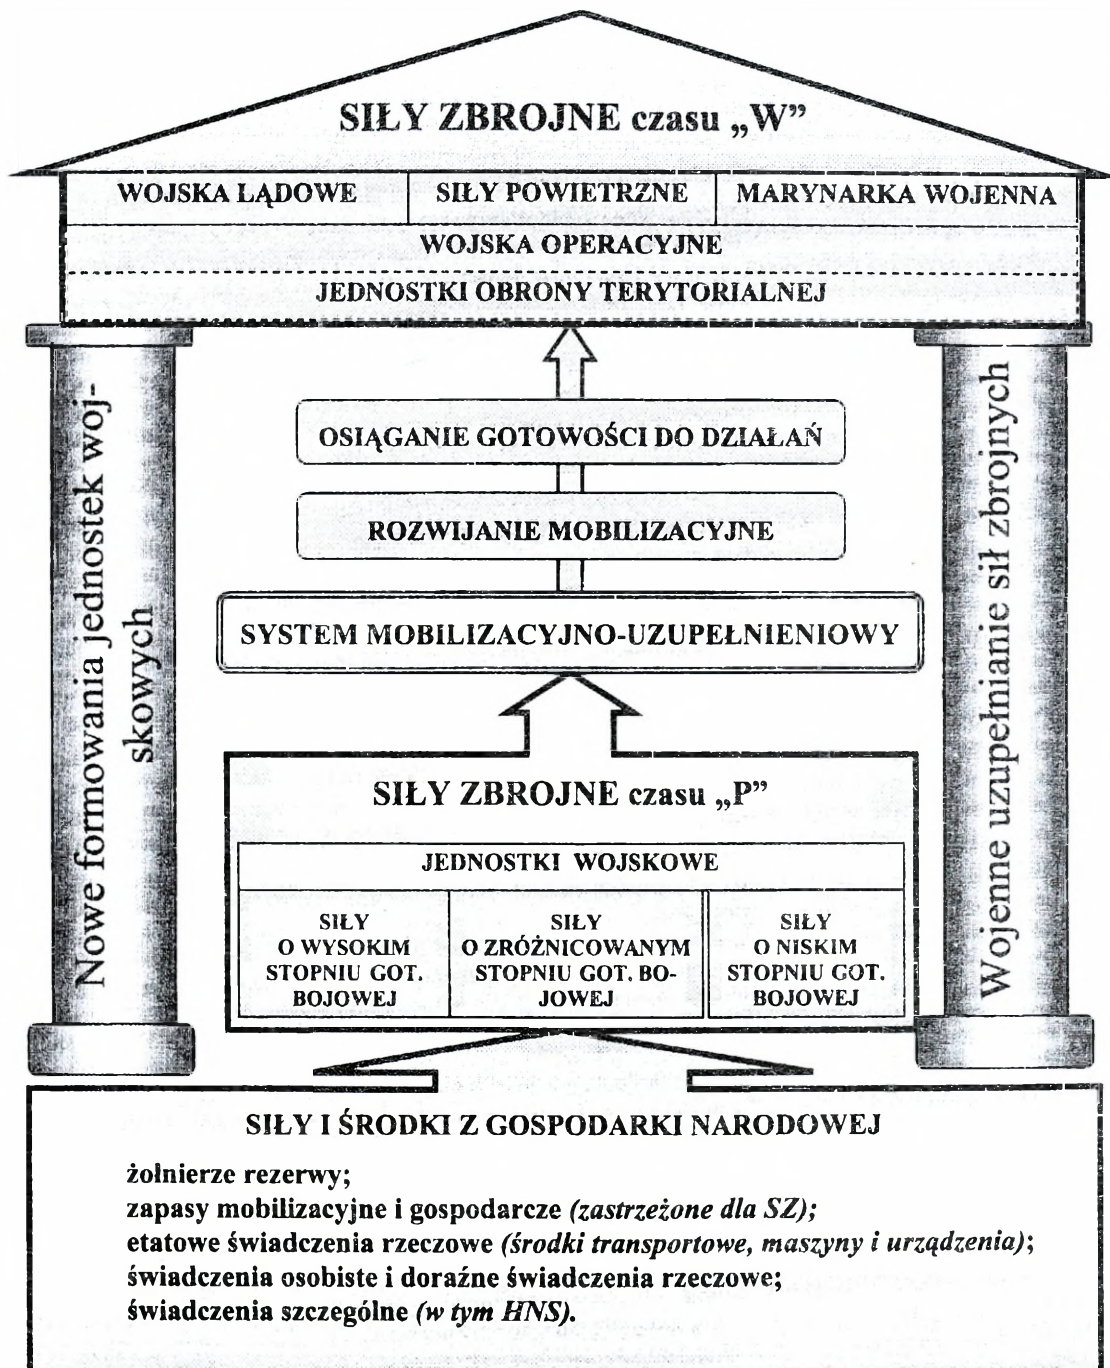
SIŁY ZBROJNE czasu „W"

| WOJSKA LĄDOWE | SIŁY POWIETRZNE | MARYNARKA WOJENNA |
|---|---|---|

WOJSKA OPERACYJNE

JEDNOSTKI OBRONY TERYTORIALNEJ

Nowe formowania jednostek wojskowych

Wojenne uzupełnianie sił zbrojnych

OSIĄGANIE GOTOWOŚCI DO DZIAŁAŃ

ROZWIJANIE MOBILIZACYJNE

SYSTEM MOBILIZACYJNO-UZUPEŁNIENIOWY

SIŁY ZBROJNE czasu „P"

JEDNOSTKI WOJSKOWE

| SIŁY O WYSOKIM STOPNIU GOT. BOJOWEJ | SIŁY O ZRÓŻNICOWANYM STOPNIU GOT. BOJOWEJ | SIŁY O NISKIM STOPNIU GOT. BOJOWEJ |
|---|---|---|

SIŁY I ŚRODKI Z GOSPODARKI NARODOWEJ

żołnierze rezerwy;
zapasy mobilizacyjne i gospodarcze *(zastrzeżone dla SZ);*
etatowe świadczenia rzeczowe *(środki transportowe, maszyny i urządzenia)*;
świadczenia osobiste i doraźne świadczenia rzeczowe;
świadczenia szczególne *(w tym HNS).*